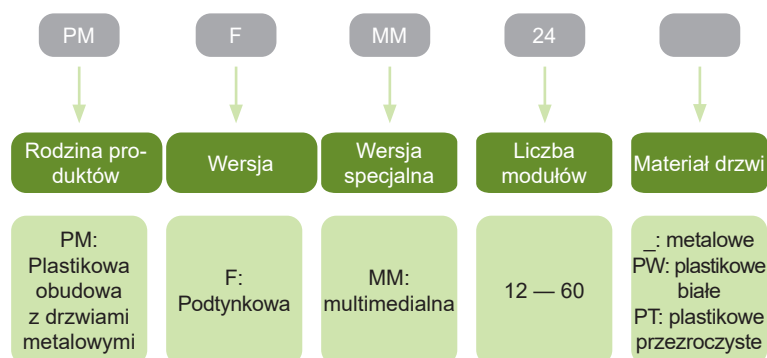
PM

F

MM

24

Rodzina produktów

Wersja

Wersja specjalna

Liczba modułów

Materiał drzwi

PM: Plastikowa obudowa z drzwiami metalowymi

F: Podtynkowa

MM: multimedialna

12 — 60

_: metalowe
PW: plastikowe białe
PT: plastikowe przezroczyste